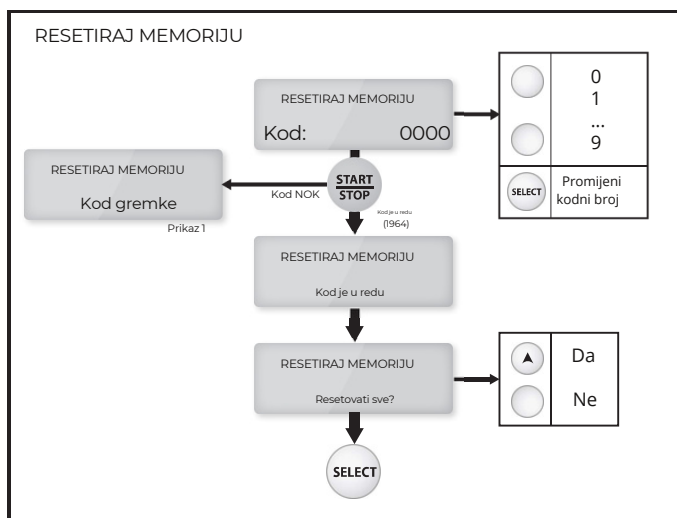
RESETIRAJ MEMORIJU

RESETIRAJ MEMORIJU
Kod: 0000

0
1
...
9

SELECT
Promijeni kodni broj

RESETIRAJ MEMORIJU
Kod gremke
Prikaz 1

Kod NOK

START
STOP

Kod je u redu
(1964)

RESETIRAJ MEMORIJU
Kod je u redu

RESETIRAJ MEMORIJU
Resetovati sve?

Da
Ne

SELECT